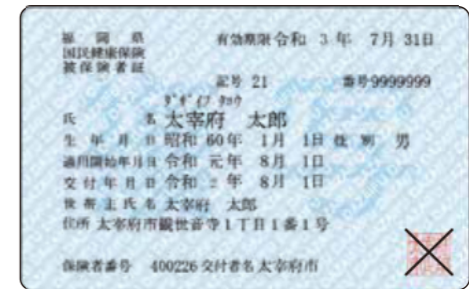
福 岡 県
国民健康保険
被保険者証

有効期限 令和 3 年 7月 31日

記号 21 番号9999999

ダザイフ タロウ
氏 名 太宰府 太郎
生 年 月 日 昭和 60年 1月 1日 性 別 男
適用開始年月日 令和 元年 8月 1日
交 付 年 月 日 令和 2 年 8月 1日
世帯主氏名 太宰府 太郎
住所 太宰府市観世音寺1丁目1番1号

保険者番号 400226 交付者名 太宰府市